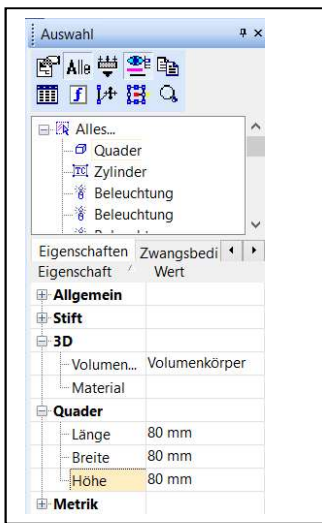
Auswahl
Alle
Alles...
Quader
Zylinder
Beleuchtung
Beleuchtung
Eigenschaften Zwangsbedi
Eigenschaft Wert

| Eigenschaft | Wert |
|---|---|
| Allgemein | |
| Stift | |
| 3D | |
| Volumen... | Volumenkörper |
| Material | |
| Quader | |
| Länge | 80 mm |
| Breite | 80 mm |
| Höhe | 80 mm |
| Metrik | |